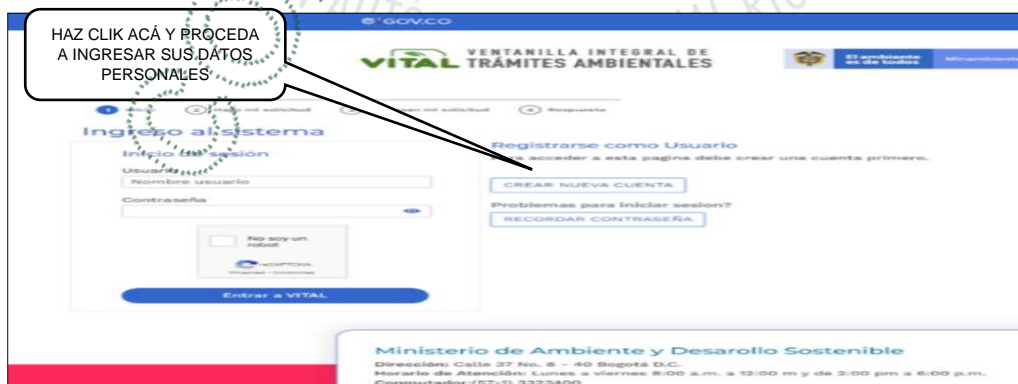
HAZ CLIK ACÁ Y PROCEDA A INGRESAR SUS DATOS PERSONALES

GOV.CO

VITAL VENTANILLA INTEGRAL DE TRÁMITES AMBIENTALES

El ambiente es de todos

1 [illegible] 2 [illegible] mi solicitud 3 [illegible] mi solicitud 4 Respuesta

Ingreso al sistema

Inicio de sesión

Usuario

Nombre usuario

Contraseña

No soy un robot

reCAPTCHA

Privacidad - Condiciones

Entrar a VITAL

Registrarse como Usuario

Para acceder a esta pagina debe crear una cuenta primero.

CREAR NUEVA CUENTA

Problemas para iniciar sesion?

RECORDAR CONTRASEÑA

Ministerio de Ambiente y Desarollo Sostenible

Dirección: Calle 37 No. 8 - 40 Bogotá D.C.

Horario de Atención: Lunes a viernes 8:00 a.m. a 12:00 m y de 2:00 pm a 6:00 p.m.

Conmutador:(57-1) 3323400